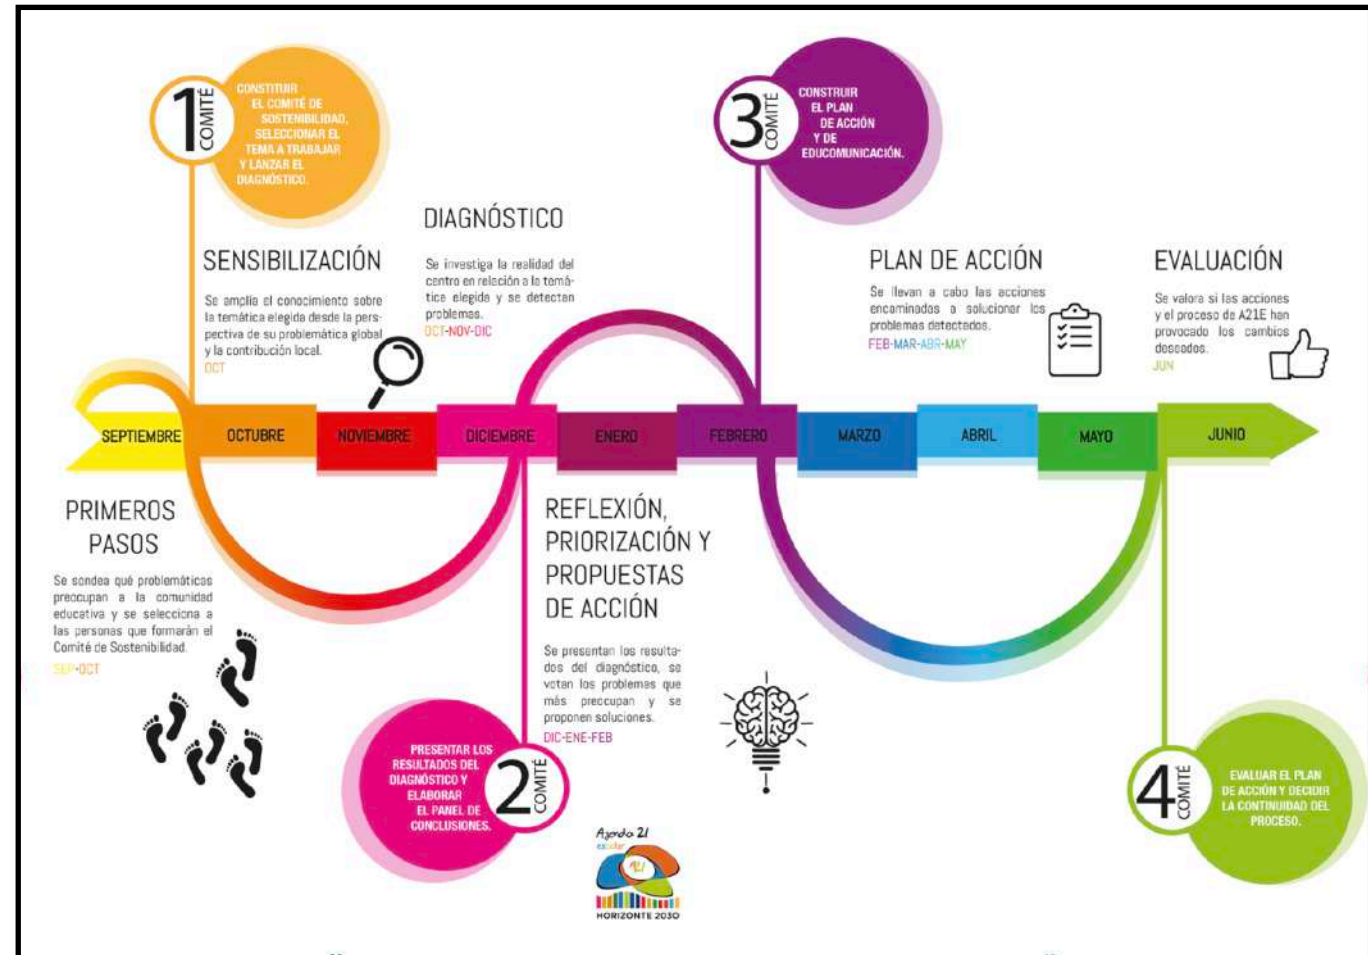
1 COMITÉ

CONSTITUIR EL COMITÉ DE SOSTENIBILIDAD, SELECCIONAR EL TEMA A TRABAJAR Y LANZAR EL DIAGNÓSTICO.

3 COMITÉ

CONSTRUIR EL PLAN DE ACCIÓN Y DE EDUCOMUNICACIÓN.

DIAGNÓSTICO

Se investiga la realidad del centro en relación a la temática elegida y se detectan problemas.

OCT-NOV-DIC

SENSIBILIZACIÓN

Se amplía el conocimiento sobre la temática elegida desde la perspectiva de su problemática global y la contribución local.

OCT

PLAN DE ACCIÓN

Se llevan a cabo las acciones encaminadas a solucionar los problemas detectados.

FEB-MAR-ABR-MAY

EVALUACIÓN

Se valora si las acciones y el proceso de A21E han provocado los cambios deseados.

JUN

SEPTIEMBRE | OCTUBRE | NOVIEMBRE | DICIEMBRE | ENERO | FEBRERO | MARZO | ABRIL | MAYO | JUNIO

PRIMEROS PASOS

Se sondea qué problemáticas preocupan a la comunidad educativa y se selecciona a las personas que formarán el Comité de Sostenibilidad.

SEP-OCT

REFLEXIÓN, PRIORIZACIÓN Y PROPUESTAS DE ACCIÓN

Se presentan los resultados del diagnóstico, se votan los problemas que más preocupan y se proponen soluciones.

DIC-ENE-FEB

PRESENTAR LOS RESULTADOS DEL DIAGNÓSTICO Y ELABORAR EL PANEL DE CONCLUSIONES.

2 COMITÉ

4 COMITÉ

EVALUAR EL PLAN DE ACCIÓN Y DECIDIR LA CONTINUIDAD DEL PROCESO.

Agenda 21 escolar
A21
HORIZONTE 2030